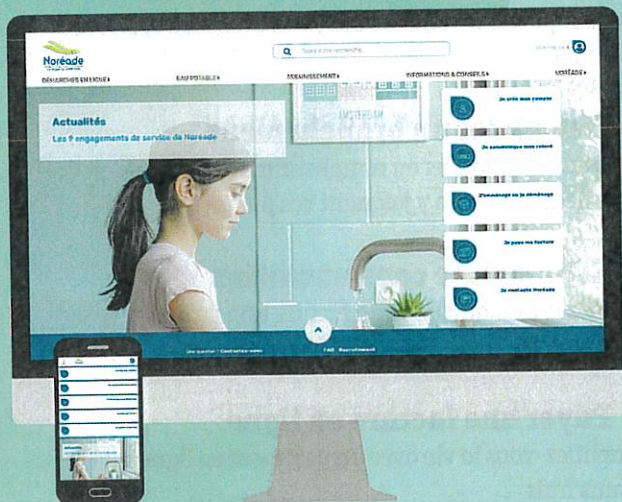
Noréade

Tapez votre recherche...

DÉMARCHES EN LIGNE ▸

EAU POTABLE ▸

ASSAINISSEMENT ▸

INFORMATIONS & CONSEILS ▸

NORÉADE ▸

Actualités

Les 9 engagements de service de Noréade

Je crée mon compte

Je communique mon relevé

J'emménage ou je déménage

Je paye ma facture

Je contacte Noréade

Une question ? Contactez-nous

FAQ

Recrutement